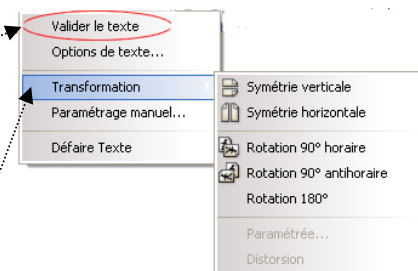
Valider le texte
Options de texte...
Transformation
Paramétrage manuel...
Défaire Texte

Symétrie verticale
Symétrie horizontale
Rotation 90° horaire
Rotation 90° antihoraire
Rotation 180°
Paramétrée...
Distorsion